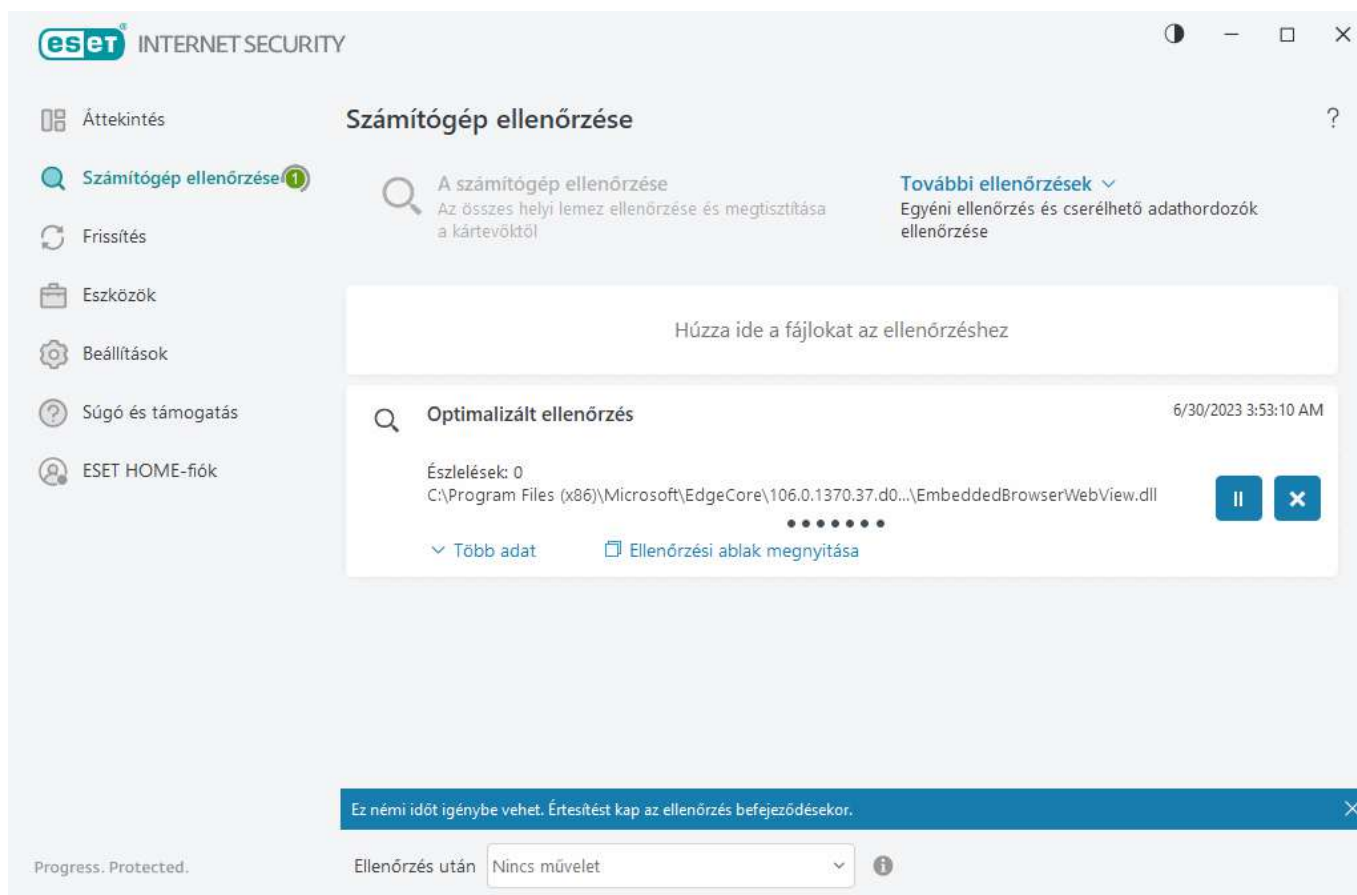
eset INTERNET SECURITY

Áttekintés

Számítógép ellenőrzése 1

Frissítés

Eszközök

Beállítások

Súgó és támogatás

ESET HOME-fiók

Számítógép ellenőrzése

?

A számítógép ellenőrzése
Az összes helyi lemez ellenőrzése és megtisztítása a kártevőktől

További ellenőrzések
Egyéni ellenőrzés és cserélhető adathordozók ellenőrzése

Húzza ide a fájlokat az ellenőrzéshez

Optimalizált ellenőrzés

6/30/2023 3:53:10 AM

Észlelések: 0
C:\Program Files (x86)\Microsoft\EdgeCore\106.0.1370.37.d0...\EmbeddedBrowserWebView.dll

Több adat

Ellenőrzési ablak megnyitása

Ez némi időt igénybe vehet. Értesítést kap az ellenőrzés befejeződésekor.

Progress. Protected.

Ellenőrzés után Nincs művelet